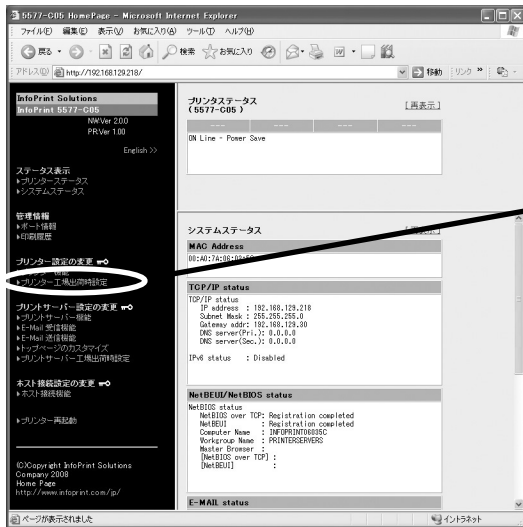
5577-C05 HomePage - Microsoft Internet Explorer

ファイル(F) 編集(E) 表示(V) お気に入り(A) ツール(T) ヘルプ(H)

戻る 検索 お気に入り

アドレス(D) http://192.168.129.218/ 移動 リンク

InfoPrint Solutions
InfoPrint 5577-C05
NW.Ver 2.00
PR.Ver 1.00

English >>

ステータス表示
▸プリンターステータス
▸システムステータス

管理情報
▸ポート情報
▸印刷履歴

プリンター設定の変更
▸プリンター機能
▸プリンター工場出荷時設定

プリントサーバー設定の変更
▸プリントサーバー機能
▸E-Mail 受信機能
▸E-Mail 送信機能
▸トップページのカスタマイズ
▸プリントサーバー工場出荷時設定

ネスト接続設定の変更
▸ネスト接続機能

▸プリンター再起動

(C)Copyright InfoPrint Solutions Company 2008
Home Page
http://www.infoprint.com/jp/

プリンタステータス
(5577-C05)

[再表示]

| --- | --- | --- | --- |
|---|---|---|---|

ON Line - Power Save

システムステータス

[再表示]

MAC Address
00:A0:74:06:02:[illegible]

TCP/IP status
TCP/IP status
IP address : 192.168.129.218
Subnet Mask : 255.255.255.0
Gateway addr: 192.168.129.30
DNS server(Pri.): 0.0.0.0
DNS server(Sec.): 0.0.0.0

IPv6 status : Disabled

NetBEUI/NetBIOS status
NetBIOS status
NetBIOS over TCP: Registration completed
NetBEUI : Registration completed
Computer Name : INFOPRINT06035C
Workgroup Name : PRINTERSERVERS
Master Browser :
[NetBIOS over TCP] :
[NetBEUI] :

E-MAIL status

ページが表示されました

イントラネット